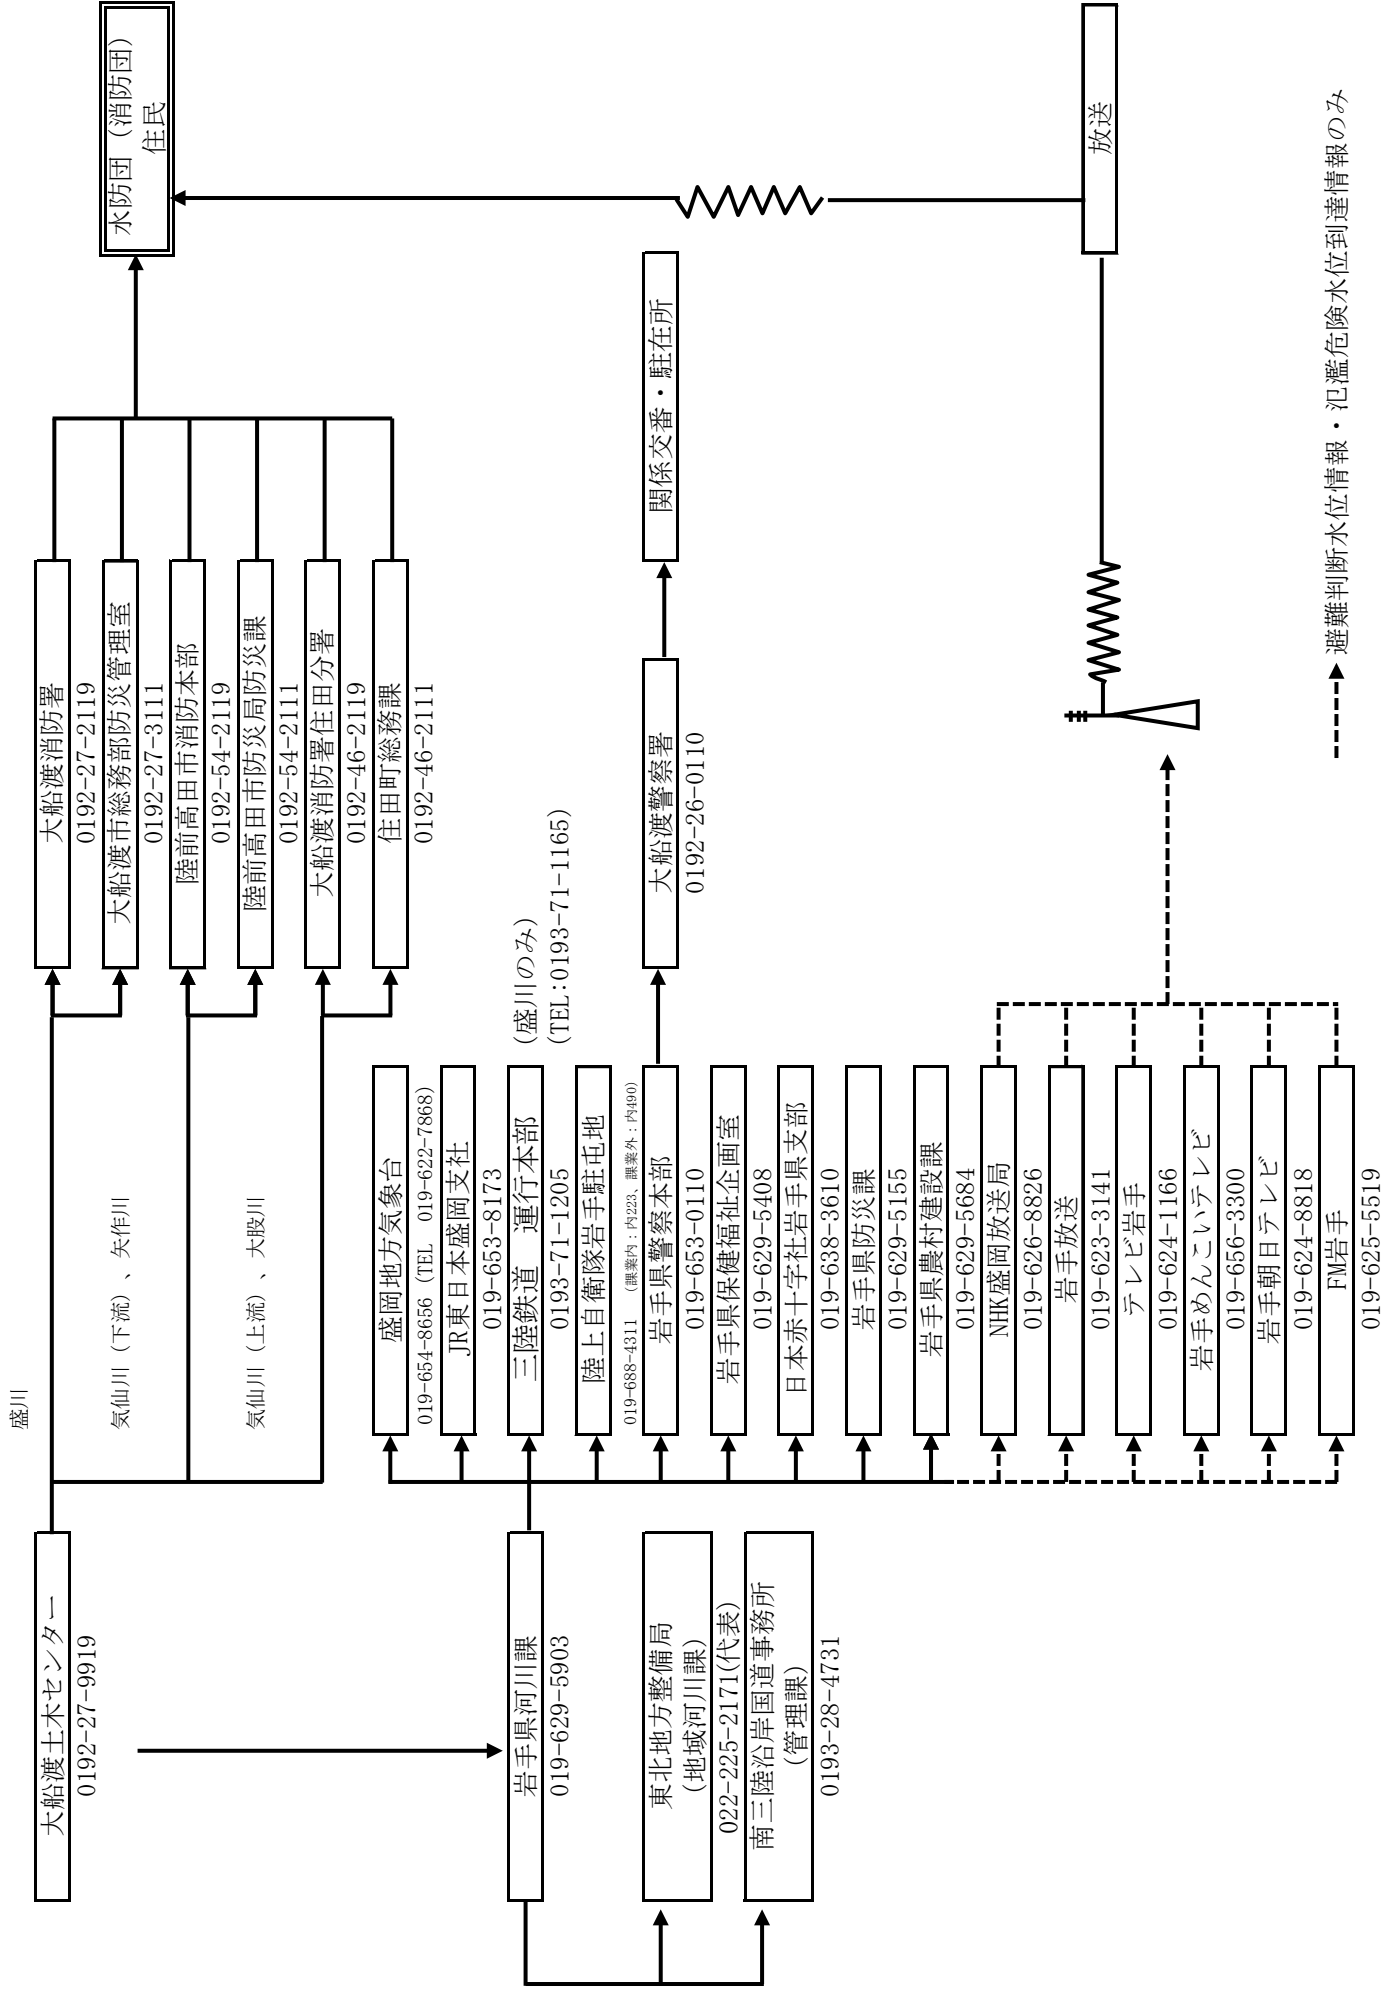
大船渡土木センター
0192-27-9919

盛川

気仙川（下流）、矢作川

気仙川（上流）、大股川

大船渡消防署
0192-27-2119

大船渡市総務部防災管理室
0192-27-3111

陸前高田市消防本部
0192-54-2119

陸前高田市防災局防災課
0192-54-2111

大船渡消防署住田分署
0192-46-2119

住田町総務課
0192-46-2111

水防団（消防団）
住民

岩手県河川課
019-629-5903

東北地方整備局
（地域河川課）
022-225-2171(代表)

南三陸沿岸国道事務所
（管理課）
0193-28-4731

盛岡地方気象台
019-654-8656（TEL 019-622-7868）

JR東日本盛岡支社
019-653-8173

三陸鉄道　運行本部
0193-71-1205

（盛川のみ）
（TEL:0193-71-1165）

陸上自衛隊岩手駐屯地
019-688-4311（課業内：内223、課業外：内490）

岩手県警察本部
019-653-0110

岩手県保健福祉企画室
019-629-5408

日本赤十字社岩手県支部
019-638-3610

岩手県防災課
019-629-5155

岩手県農村建設課
019-629-5684

NHK盛岡放送局
019-626-8826

岩手放送
019-623-3141

テレビ岩手
019-624-1166

岩手めんこいテレビ
019-656-3300

岩手朝日テレビ
019-624-8818

FM岩手
019-625-5519

大船渡警察署
0192-26-0110

関係交番・駐在所

放送

避難判断水位情報・氾濫危険水位到達情報のみ